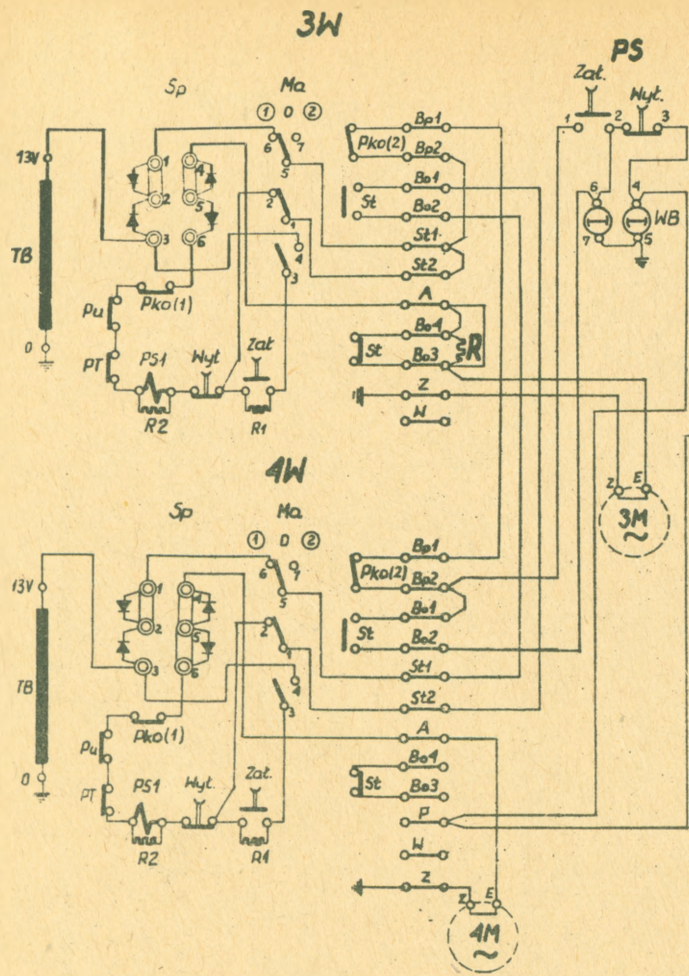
3W

PS

Zat. Wyt.
1 2 3

Sp
Ma
① 0 ②

13V
6 7
5
Bp1
Pko(2) Bp2
Bo1
St Bo2
St1
St2
A
Bo1
St Bo3 R
Z
W

1 4
2 5
3 6
2 1
4
3

TB
0

Pu Pko(1)
PT PS1 Wyt. Zat.
R2 R1

6 4
7 5
WB

Z E
3M
~

4W
Sp
Ma
① 0 ②

13V
6 7
5
Bp1
Pko(2) Bp2
Bo1
St Bo2
St1
St2
A
Bo1
St Bo3
P
W
Z

1 4
2 5
3 6
2 1
4
3

TB
0

Pu Pko(1)
PT PS1 Wyt. Zat.
R2 R1

Z E
4M
~